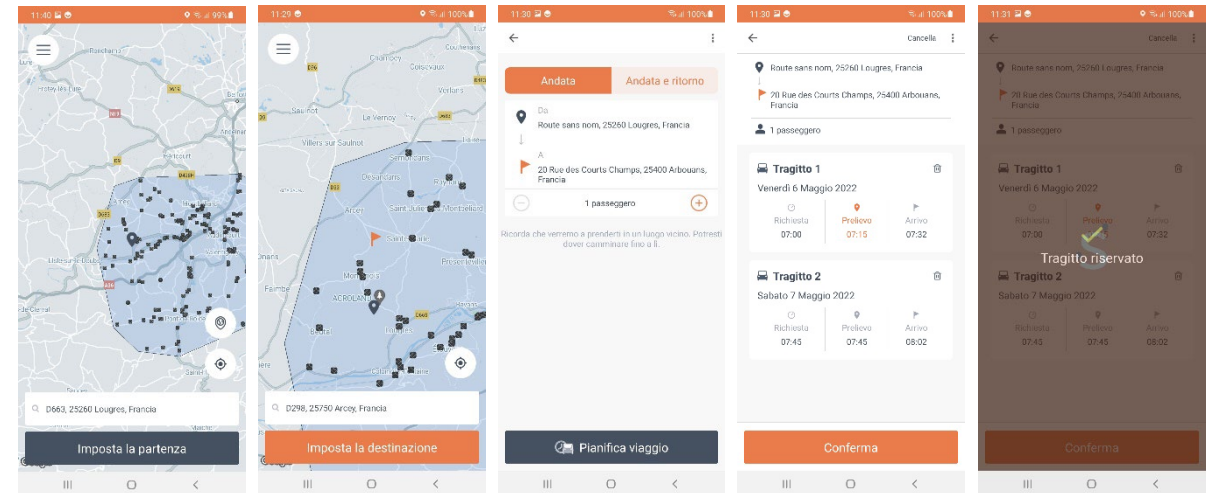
11:40 99%

D663, 25260 Lougres, Francia

Imposta la partenza

11:29 100%

Villers sur Saulnot

Saint Julien

Arcey

D298, 25750 Arcey, Francia

Imposta la destinazione

11:30 100%

Andata

Andata e ritorno

Da

Route sans nom, 25260 Lougres, Francia

A

20 Rue des Courts Champs, 25400 Arbouans, Francia

1 passeggero

Ricorda che verremo a prenderti in un luogo vicino. Potresti dover camminare fino a lì.

Pianifica viaggio

11:30 100%

Cancella

Route sans nom, 25260 Lougres, Francia

20 Rue des Courts Champs, 25400 Arbouans, Francia

1 passeggero

Tragitto 1

Venerdì 6 Maggio 2022

| Richiesta | Prelievo | Arrivo |
|---|---|---|
| 07:00 | 07:15 | 07:32 |

Tragitto 2

Sabato 7 Maggio 2022

| Richiesta | Prelievo | Arrivo |
|---|---|---|
| 07:45 | 07:45 | 08:02 |

Conferma

11:31 100%

Cancella

Route sans nom, 25260 Lougres, Francia

20 Rue des Courts Champs, 25400 Arbouans, Francia

1 passeggero

Tragitto 1

Venerdì 6 Maggio 2022

| Richiesta | Prelievo | Arrivo |
|---|---|---|
| 07:00 | | 07:32 |

Tragitto riservato

Tragitto 2

Sabato 7 Maggio 2022

| Richiesta | Prelievo | Arrivo |
|---|---|---|
| 07:45 | 07:45 | 08:02 |

Conferma